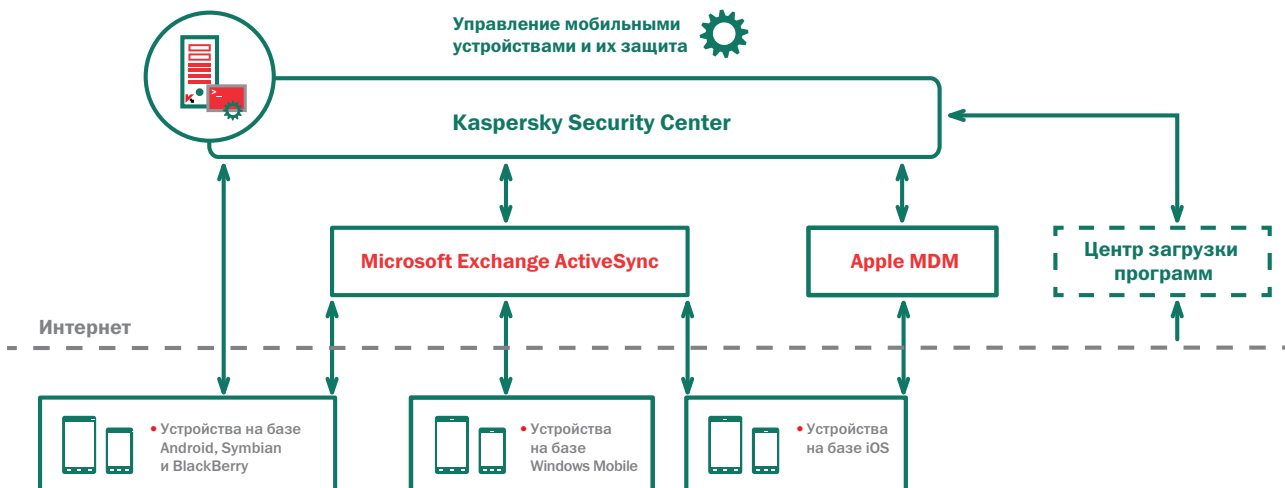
Управление мобильными устройствами и их защита

Kaspersky Security Center

Microsoft Exchange ActiveSync

Apple MDM

Центр загрузки программ

Интернет

• Устройства на базе Android, Symbian и BlackBerry

• Устройства на базе Windows Mobile

• Устройства на базе iOS